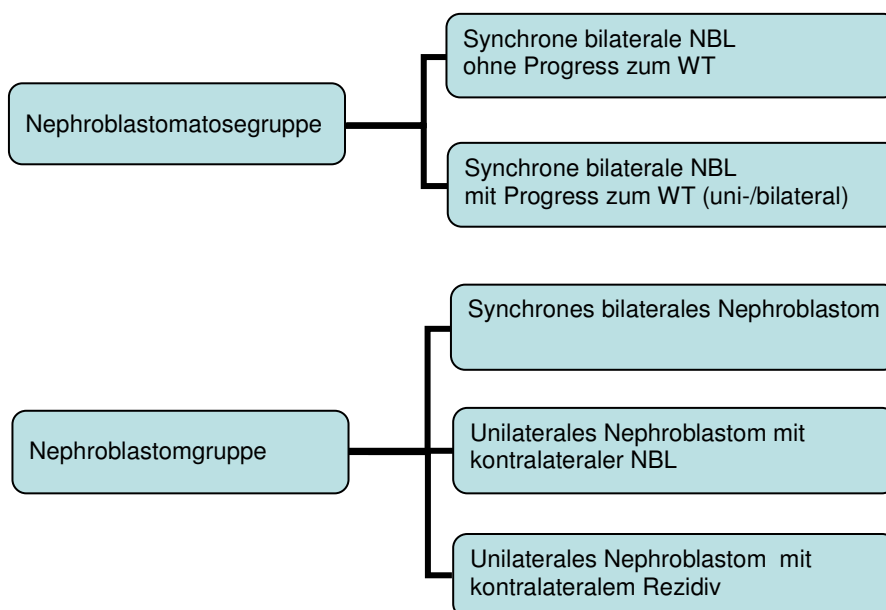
Nephroblastomatosegruppe

Synchrone bilaterale NBL ohne Progress zum WT

Synchrone bilaterale NBL mit Progress zum WT (uni-/bilateral)

Nephroblastomgruppe

Synchrones bilaterales Nephroblastom

Unilaterales Nephroblastom mit kontralateraler NBL

Unilaterales Nephroblastom mit kontralateralem Rezidiv